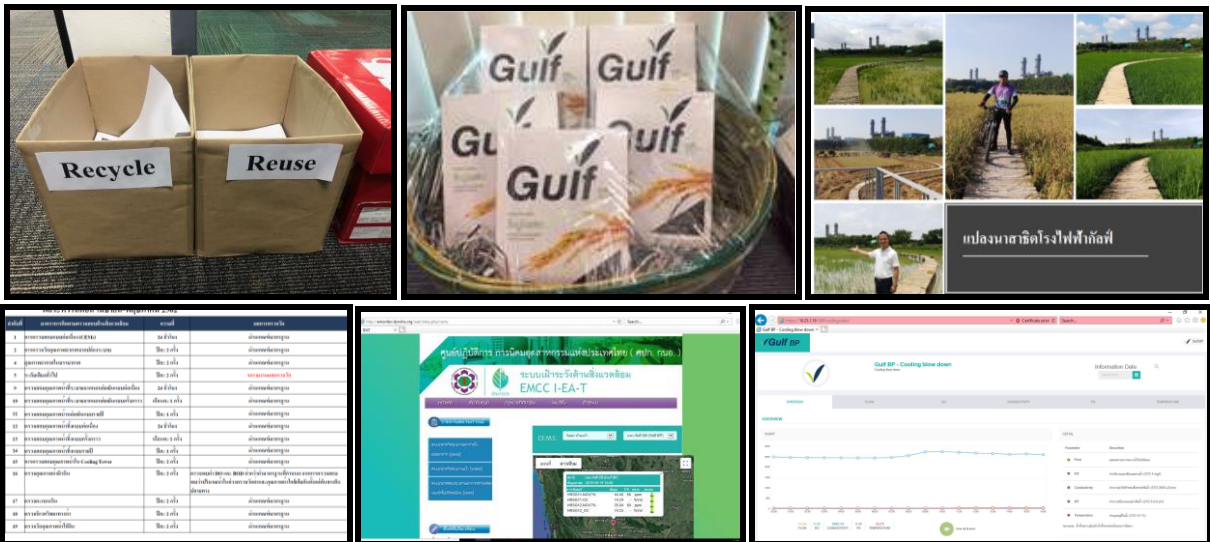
Recycle

Reuse

Gulf

Gulf

Gulf

Gulf

Gulf

แปลงนาสาธิตโรงไฟฟ้ากัลฟ์

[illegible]

ศูนย์ปฏิบัติการ การนิคมอุตสาหกรรมแห่งประเทศไทย ( ศปก. กนอ. )

ระบบเฝ้าระวังด้านสิ่งแวดล้อม

EMCC I-EA-T

Gulf BP

Gulf BP - Cooling blow down

Information Date

OVERVIEW

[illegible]